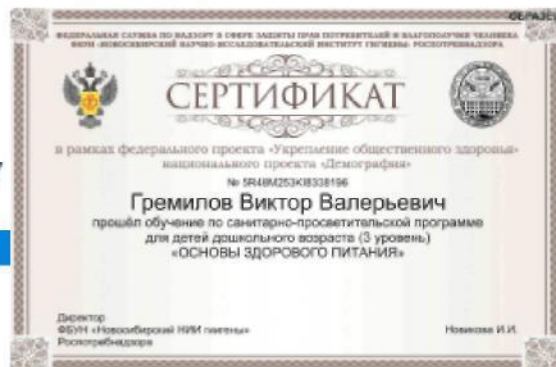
ОБРАЗЕЦ

ФЕДЕРАЛЬНАЯ СЛУЖБА ПО НАДЗОРУ В СФЕРЕ ЗАЩИТЫ ПРАВ ПОТРЕБИТЕЛЕЙ И БЛАГОПОЛУЧИЯ ЧЕЛОВЕКА
ФБУН «НОВОСИБИРСКИЙ НАУЧНО-ИССЛЕДОВАТЕЛЬСКИЙ ИНСТИТУТ ГИГИЕНЫ» РОСПОТРЕБНАДЗОРА

СЕРТИФИКАТ

в рамках федерального проекта «Укрепление общественного здоровья» национального проекта «Демография»

№ 5R48M253K18338196

Гремилов Виктор Валерьевич

прошёл обучение по санитарно-просветительской программе для детей дошкольного возраста (3 уровень) «ОСНОВЫ ЗДОРОВОГО ПИТАНИЯ»

Директор
ФБУН «Новосибирский НИИ гигиены»
Роспотребнадзора

Новикова И.И.